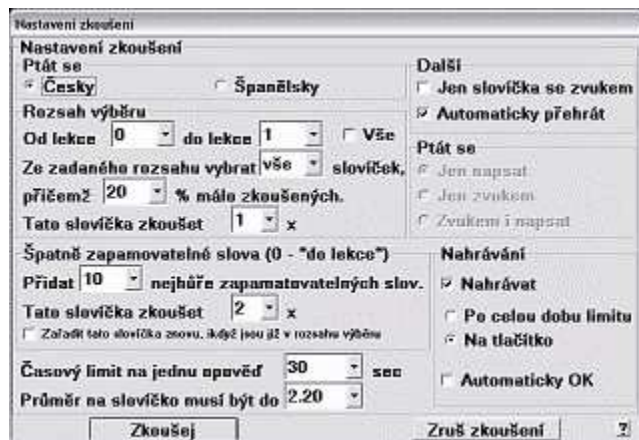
Nastaveni zkoušeni

Nastavení zkoušení

Ptát se

Česky

Španělsky

Rozsah výběru

Od lekce 0 do lekce 1 Vše

Ze zadaného rozsahu vybrat vše slovíček,

přičemž 20 % málo zkoušených.

Tato slovíčka zkoušet 1 x

Další

Jen slovíčka se zvukem

Automaticky přehrát

Ptát se

Jen napsat

Jen zvukem

Zvukem i napsat

Špatně zapamatovatelné slova (0 - "do lekce")

Přidat 10 nejhůře zapamatovatelných slov.

Tato slovíčka zkoušet 2 x

Zařadit tato slovíčka znovu, když jsou již v rozsahu výběru

Nahrávání

Nahrávat

Po celou dobu limitu

Na tlačítko

Časový limit na jednu opověď 30 sec

Průměr na slovíčko musí být do 2.20

Automaticky OK

Zkoušej

Zruš zkoušení

?